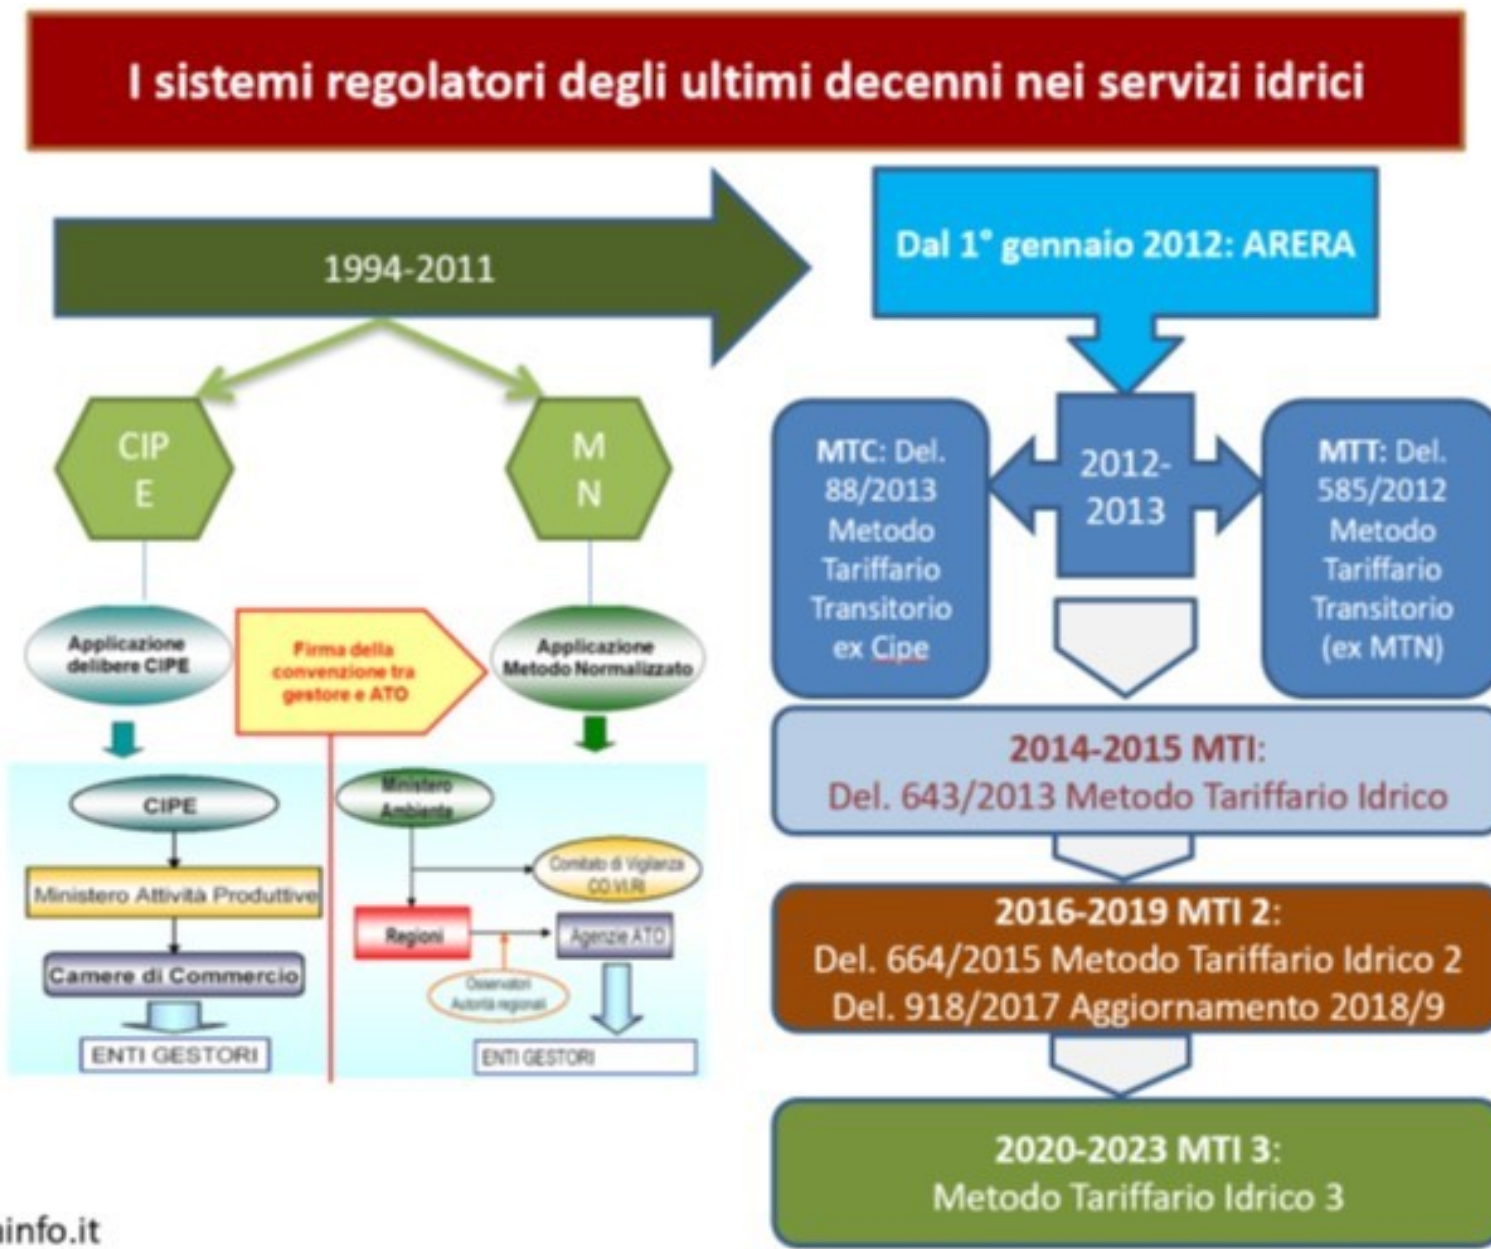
I sistemi regolatori degli ultimi decenni nei servizi idrici

1994-2011

CIP E

M N

Applicazione delibere CIPE

Firma della convenzione tra gestore e ATO

Applicazione Metodo Normalizzato

CIPE

Ministero Attività Produttive

Camere di Commercio

ENTI GESTORI

Ministero Ambiente

Comitato di Vigilanza CO.VI.RI

Regioni

Agenzie ATO

Osservatori Autorità regionali

ENTI GESTORI

Dal 1° gennaio 2012: ARERA

MTC: Del. 88/2013 Metodo Tariffario Transitorio ex Cipe

2012-2013

MTT: Del. 585/2012 Metodo Tariffario Transitorio (ex MTN)

2014-2015 MTI:
Del. 643/2013 Metodo Tariffario Idrico

2016-2019 MTI 2:
Del. 664/2015 Metodo Tariffario Idrico 2
Del. 918/2017 Aggiornamento 2018/9

2020-2023 MTI 3:
Metodo Tariffario Idrico 3

info.it